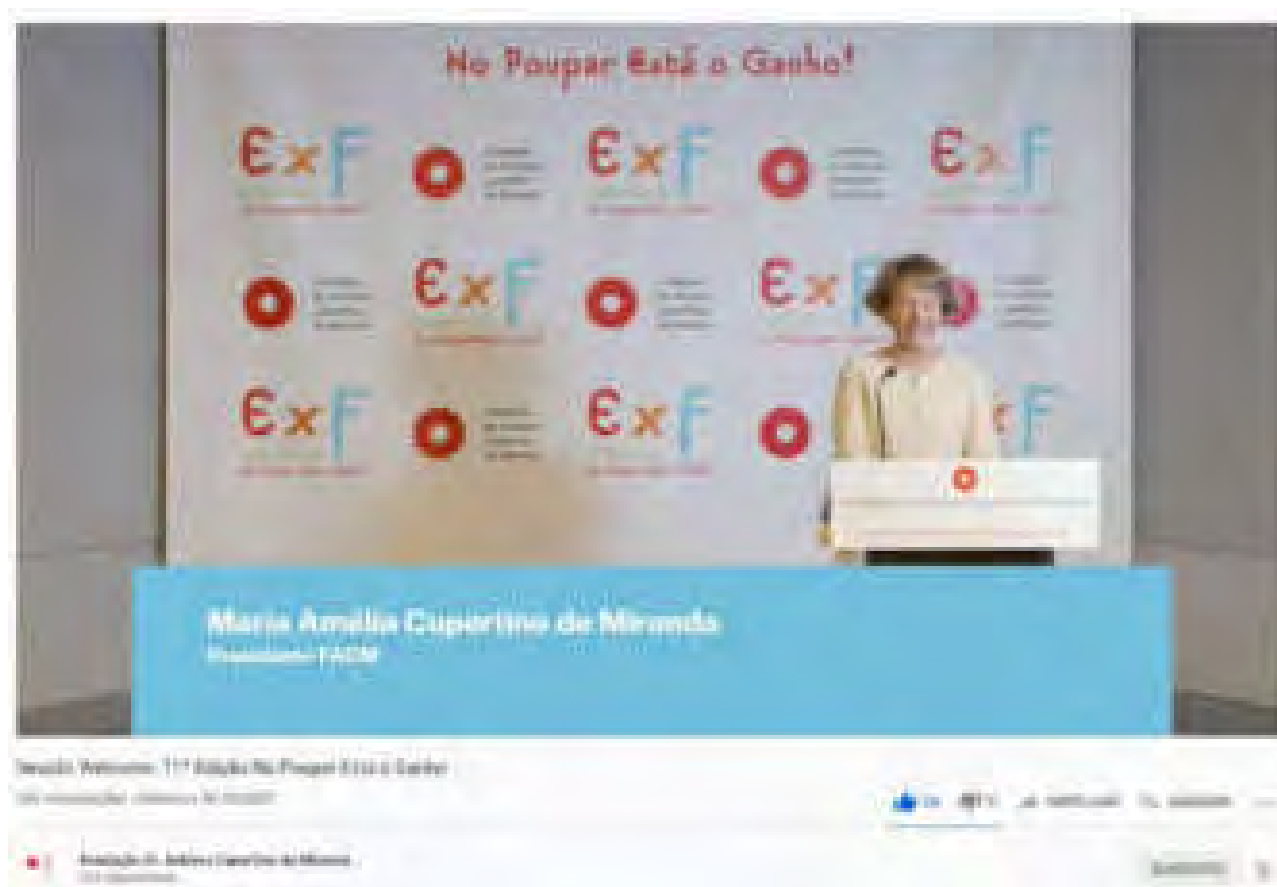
No Poupar Está o Ganho!

ExF

ExF

ExF

ExF

ExF

ExF

ExF

Maria Amélia Cupertino de Miranda
Presidente FACM

Sessão Webinar: 11.ª Edição No Poupar Está o Ganho
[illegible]

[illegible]

Fundação Dr. António Cupertino de Miranda
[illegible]